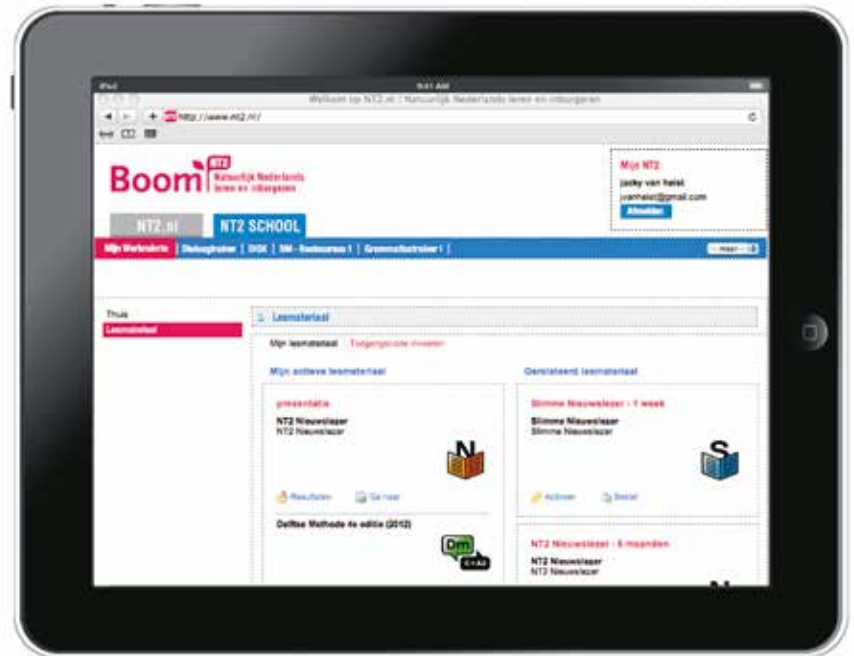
iPad 9:41 AM

Welkom op NT2.nl | Natuurlijk Nederlands leren en inburgeren

http://www.nt2.nl/

Boom NT2 Natuurlijk Nederlands leren en inburgeren

Mijn NT2

jacky van helst
jvanhelst@gmail.com
Afmelden

NT2.nl NT2 SCHOOL

Mijn Werkmateria | Dialoogtrainer | DISK | SM - Basiscursus 1 | Grammaticatrainer |

Thuis
Lesmateriaal

Lesmateriaal

Mijn lesmateriaal Toegangscode invoeren

Mijn actieve lesmateriaal

presentatie

NT2 Nieuwslezer
NT2 Nieuwslezer

Resultaten Ga naar

Delftse Methode 4e editie (2012)

Dm

Gerelateerd lesmateriaal

Slimme Nieuwslezer - 1 week

Slimme Nieuwslezer
Slimme Nieuwslezer

Activeer Bestel

NT2 Nieuwslezer - 6 maanden

NT2 Nieuwslezer
NT2 Nieuwslezer